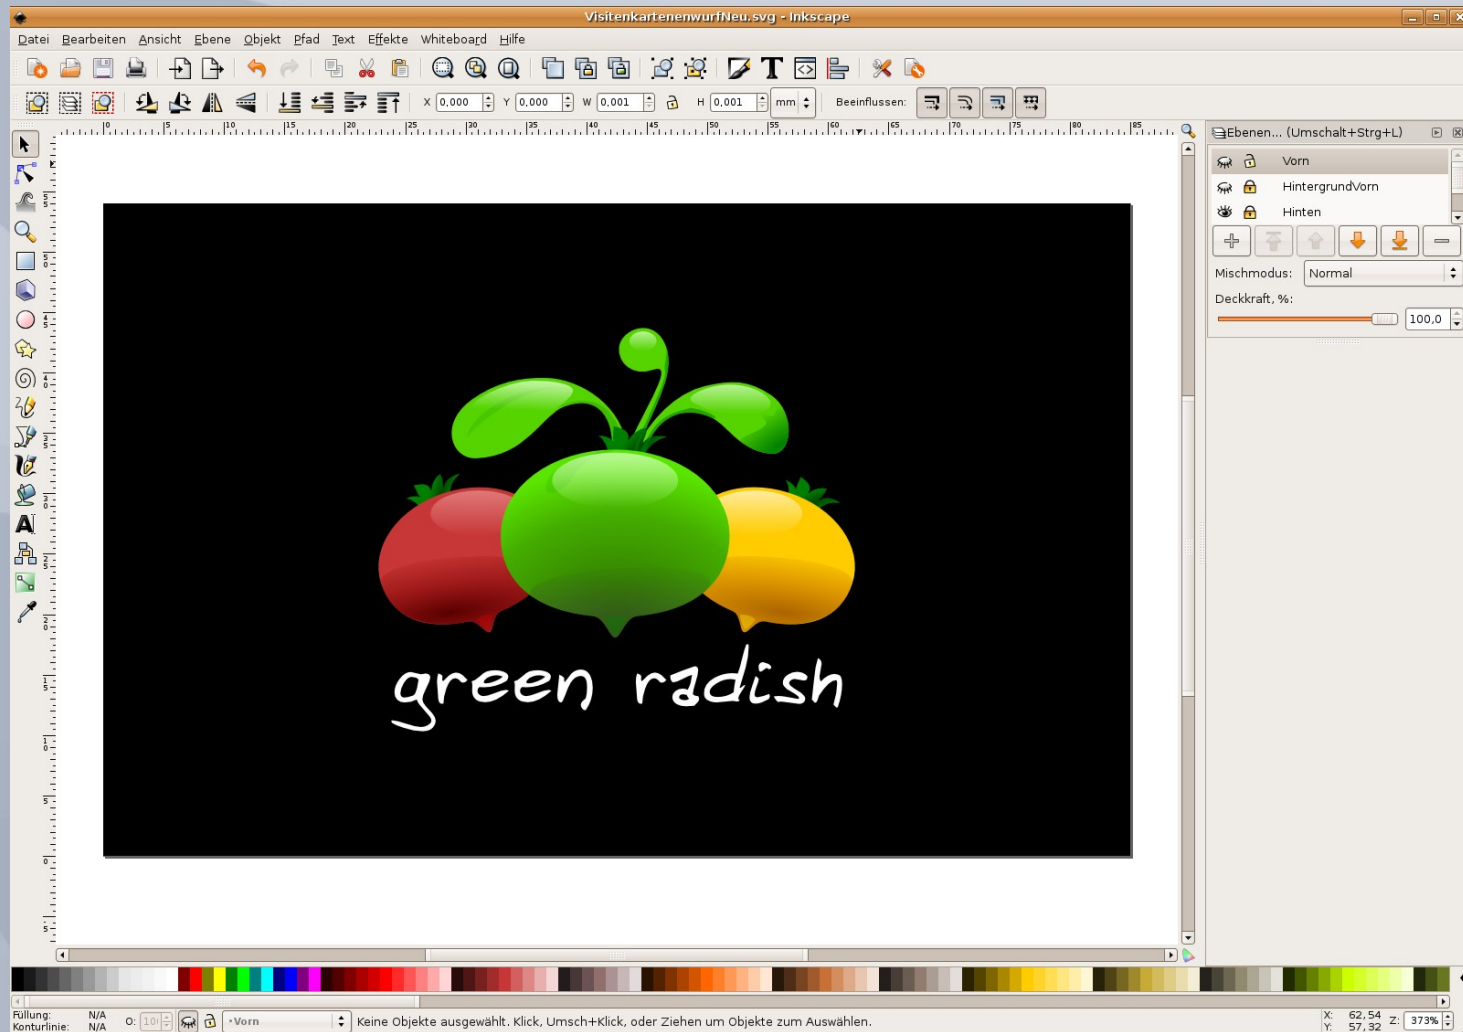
VisitenkartenenwurfNeu.svg - Inkscape

Datei Bearbeiten Ansicht Ebene Objekt Pfad Text Effekte Whiteboard Hilfe

X 0,000 Y 0,000 W 0,001 H 0,001 mm Beeinflussen:

Ebenen... (Umschalt+Strg+L)

Vorn
HintergrundVorn
Hinten

Mischmodus: Normal

Deckkraft, %: 100,0

green radish

Füllung: N/A
Konturlinie: N/A
O: 100
•Vorn
Keine Objekte ausgewählt. Klick, Umsch+Klick, oder Ziehen um Objekte zum Auswählen.
X: 62,54
Y: 57,32
Z: 373%